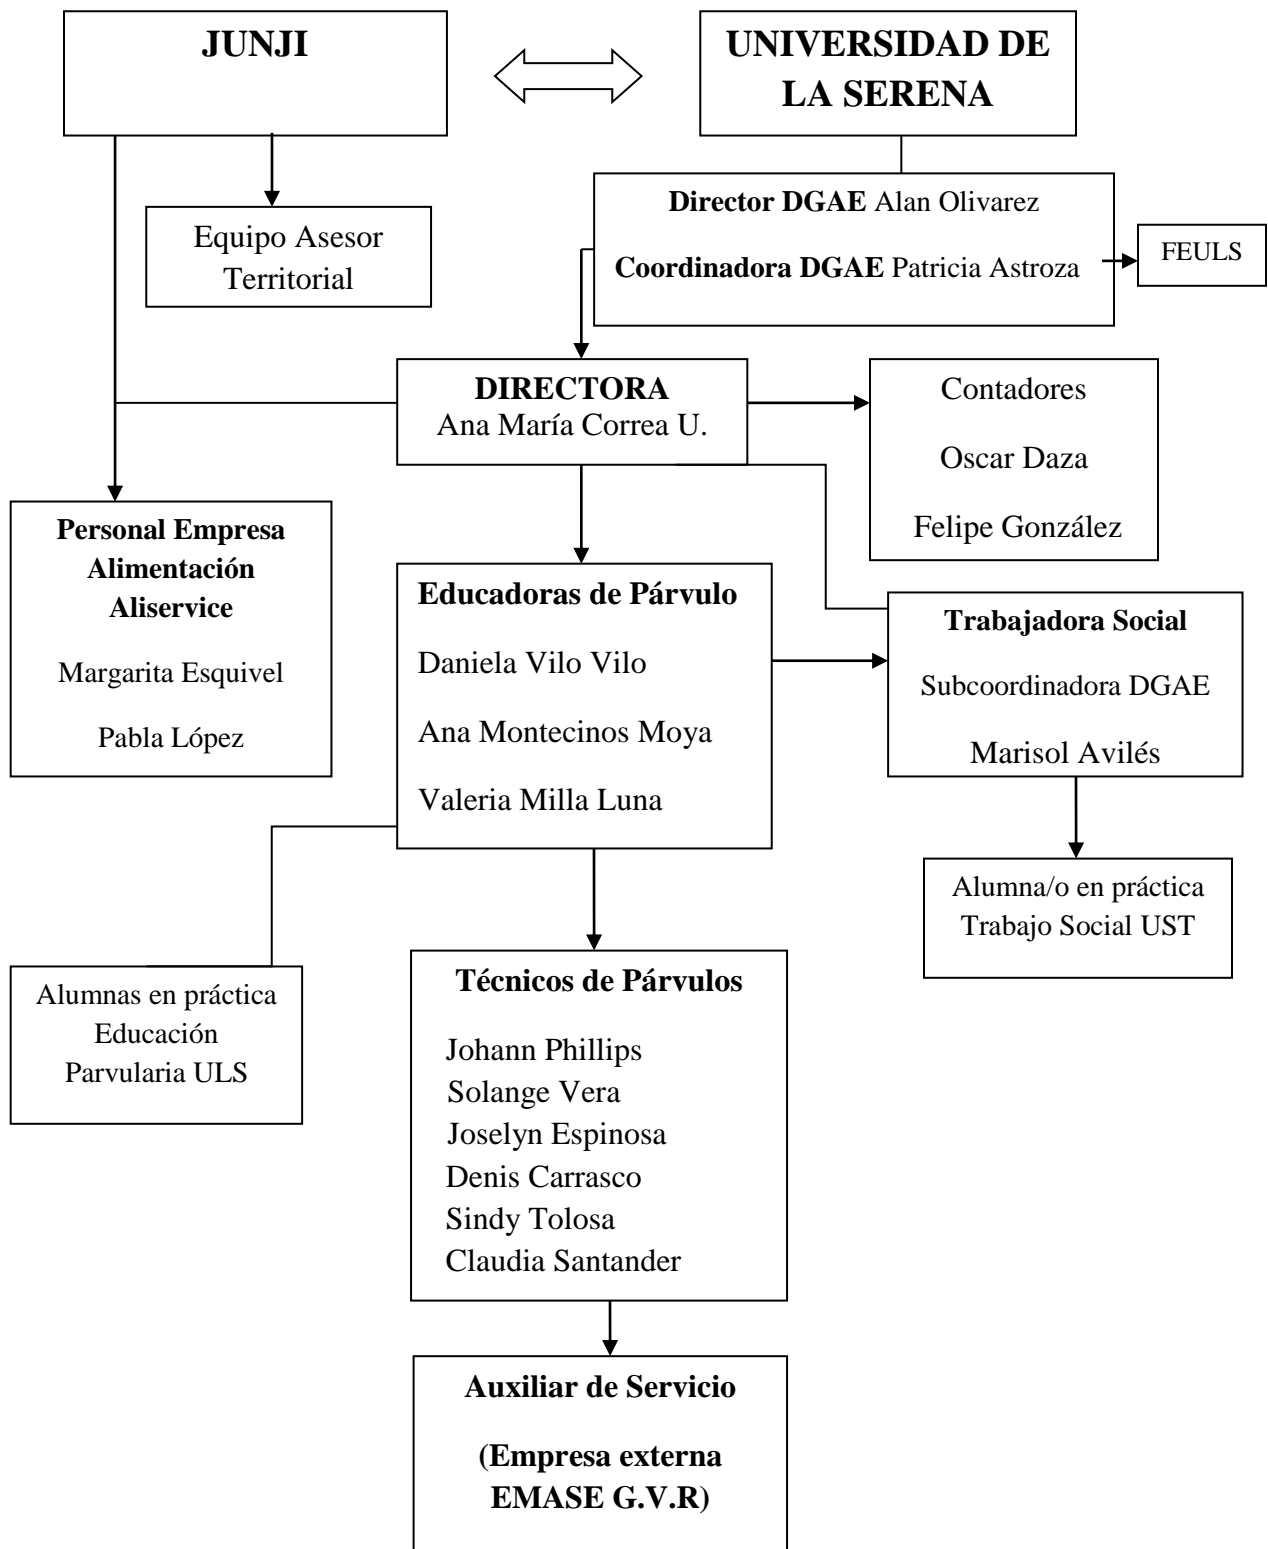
JUNJI

UNIVERSIDAD DE LA SERENA

Equipo Asesor Territorial

Director DGAE Alan Olivarez

Coordinadora DGAE Patricia Astroza

FEULS

DIRECTORA
Ana María Correa U.

Contadores

Oscar Daza

Felipe González

Personal Empresa Alimentación Aliservice

Margarita Esquivel

Pabla López

Educadoras de Párvulo

Daniela Vilo Vilo

Ana Montecinos Moya

Valeria Milla Luna

Trabajadora Social

Subcoordinadora DGAE

Marisol Avilés

Alumna/o en práctica Trabajo Social UST

Alumnas en práctica Educación Parvularia ULS

Técnicos de Párvulos

Johann Phillips
Solange Vera
Joselyn Espinosa
Denis Carrasco
Sindy Tolosa
Claudia Santander

Auxiliar de Servicio

(Empresa externa EMASE G.V.R)